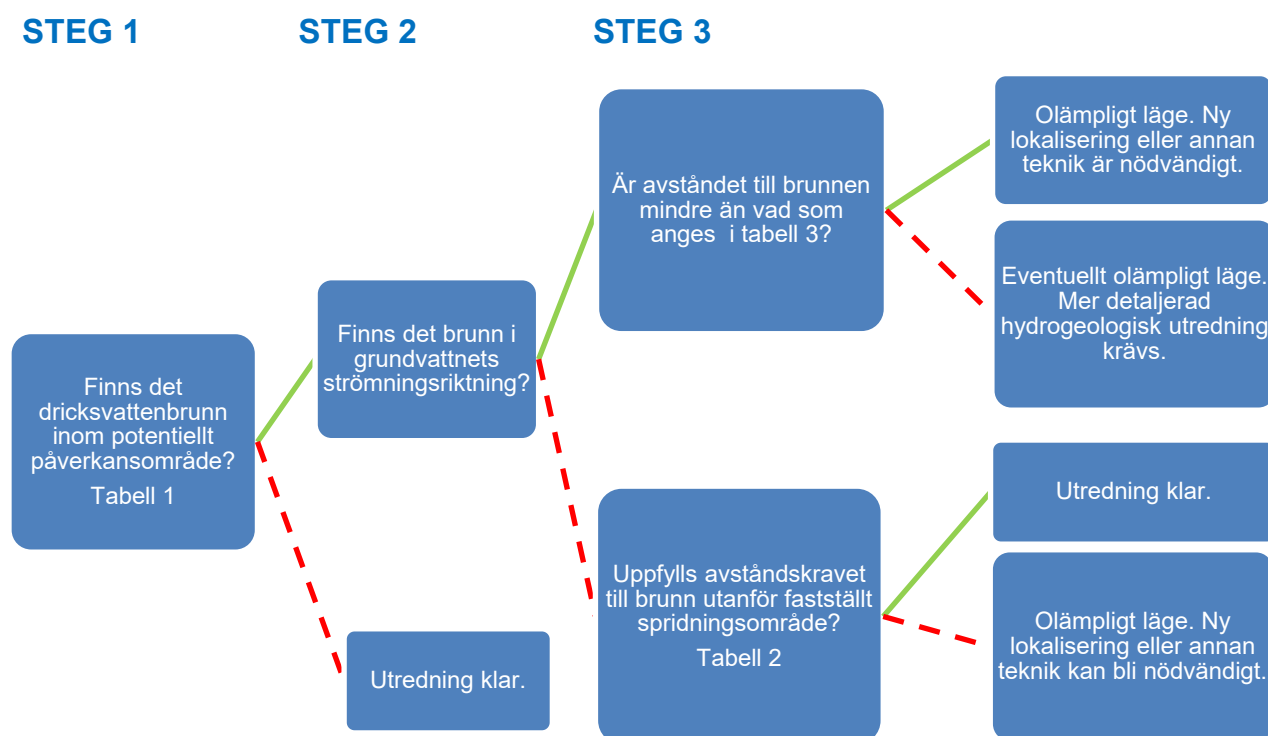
STEG 1

STEG 2

STEG 3

Finns det dricksvattenbrunn inom potentiellt påverkansområde?
Tabell 1

Finns det brunn i grundvattnets strömningsriktning?

Utredning klar.

Är avståndet till brunnen mindre än vad som anges i tabell 3?

Uppfylls avståndskravet till brunn utanför fastställt spridningsområde?
Tabell 2

Olämpligt läge. Ny lokalisering eller annan teknik är nödvändigt.

Eventuellt olämpligt läge. Mer detaljerad hydrogeologisk utredning krävs.

Utredning klar.

Olämpligt läge. Ny lokalisering eller annan teknik kan bli nödvändigt.